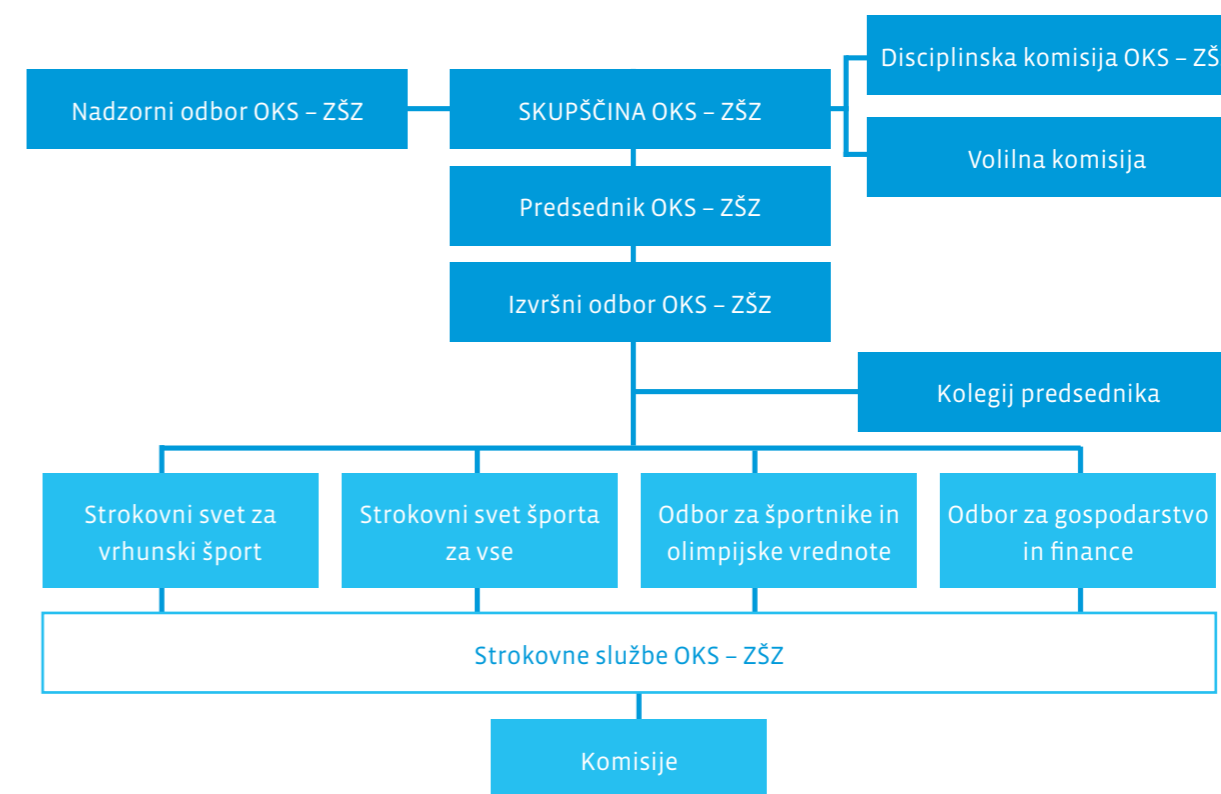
Nadzorni odbor OKS – ZŠZ

SKUPŠČINA OKS – ZŠZ

Disciplinska komisija OKS – ZŠ

Volilna komisija

Predsednik OKS – ZŠZ

Izvršni odbor OKS – ZŠZ

Kolegij predsednika

Strokovni svet za vrhunski šport

Strokovni svet športa za vse

Odbor za športnike in olimpijske vrednote

Odbor za gospodarstvo in finance

Strokovne službe OKS – ZŠZ

Komisije